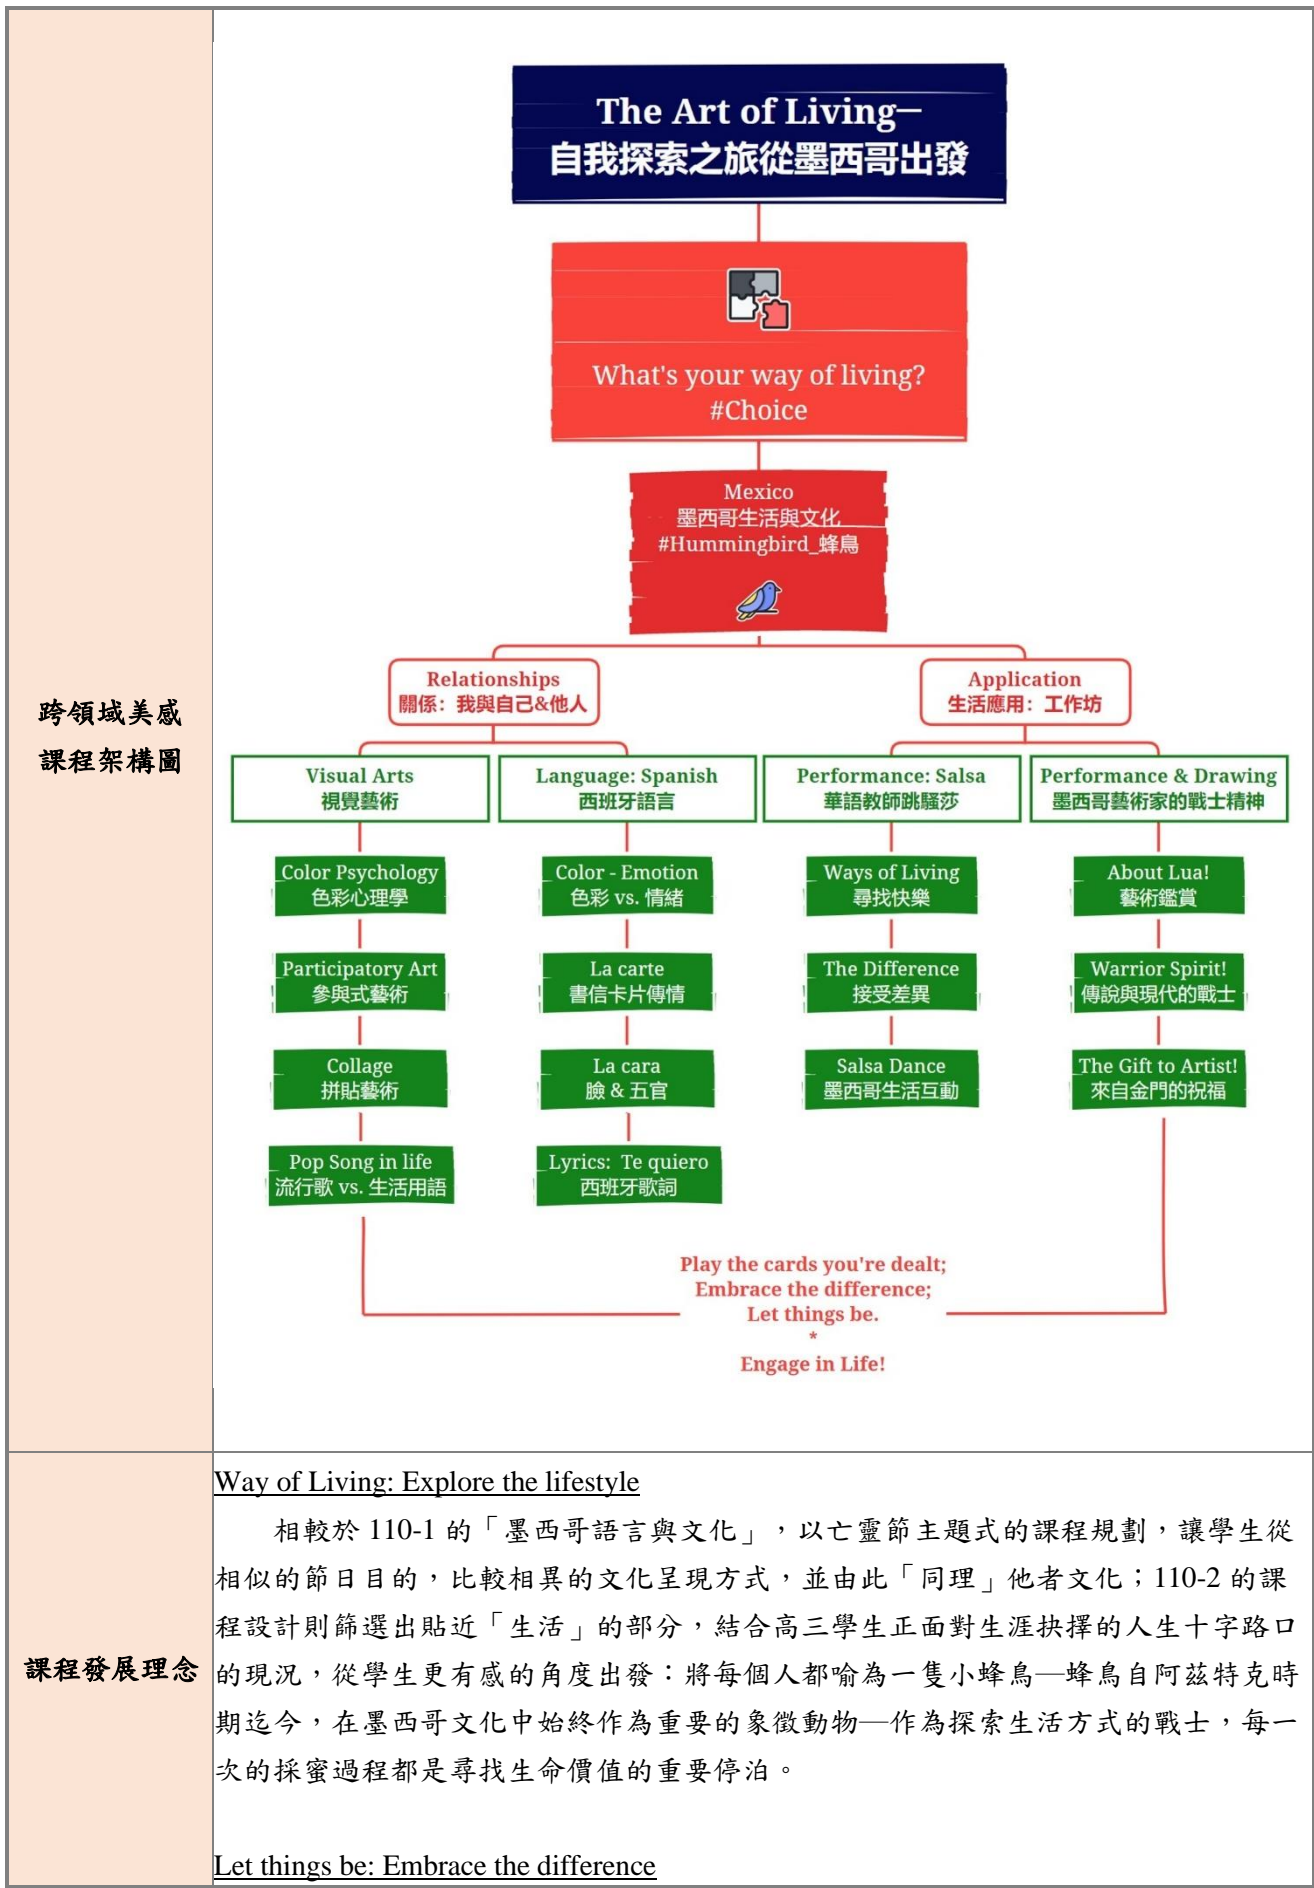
跨領域美感課程架構圖

The Art of Living—
自我探索之旅從墨西哥出發

What's your way of living?
#Choice

Mexico
墨西哥生活與文化
#Hummingbird_蜂鳥

Relationships
關係：我與自己&他人

Application
生活應用：工作坊

Visual Arts
視覺藝術

Language: Spanish
西班牙語言

Performance: Salsa
華語教師跳騷莎

Performance & Drawing
墨西哥藝術家的戰士精神

Color Psychology
色彩心理學

Participatory Art
參與式藝術

Collage
拼貼藝術

Pop Song in life
流行歌 vs. 生活用語

Color - Emotion
色彩 vs. 情緒

La carte
書信卡片傳情

La cara
臉 & 五官

Lyrics: Te quiero
西班牙歌詞

Ways of Living
尋找快樂

The Difference
接受差異

Salsa Dance
墨西哥生活互動

About Lua!
藝術鑑賞

Warrior Spirit!
傳說與現代的戰士

The Gift to Artist!
來自金門的祝福

Play the cards you're dealt;
Embrace the difference;
Let things be.
*
Engage in Life!

課程發展理念

Way of Living: Explore the lifestyle

相較於 110-1 的「墨西哥語言與文化」，以亡靈節主題式的課程規劃，讓學生從相似的節日目的，比較相異的文化呈現方式，並由此「同理」他者文化；110-2 的課程設計則篩選出貼近「生活」的部分，結合高三學生正面對生涯抉擇的人生十字路口的現況，從學生更有感的角度出發：將每個人都喻為一隻小蜂鳥—蜂鳥自阿茲特克時期迄今，在墨西哥文化中始終作為重要的象徵動物—作為探索生活方式的戰士，每一次的採蜜過程都是尋找生命價值的重要停泊。

Let things be: Embrace the difference